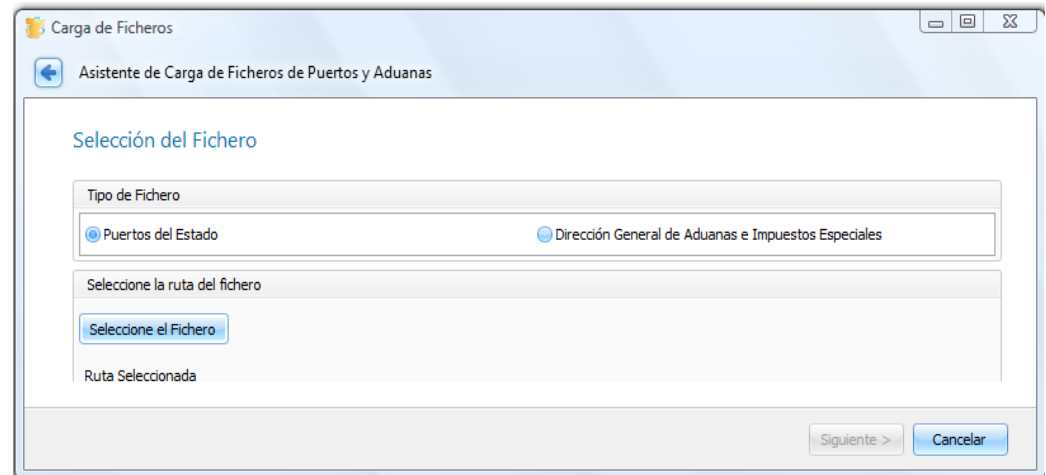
Carga de Ficheros

Asistente de Carga de Ficheros de Puertos y Aduanas

Selección del Fichero

Tipo de Fichero

Puertos del Estado

Dirección General de Aduanas e Impuestos Especiales

Seleccione la ruta del fichero

Seleccione el Fichero

Ruta Seleccionada

Siguiente >

Cancelar